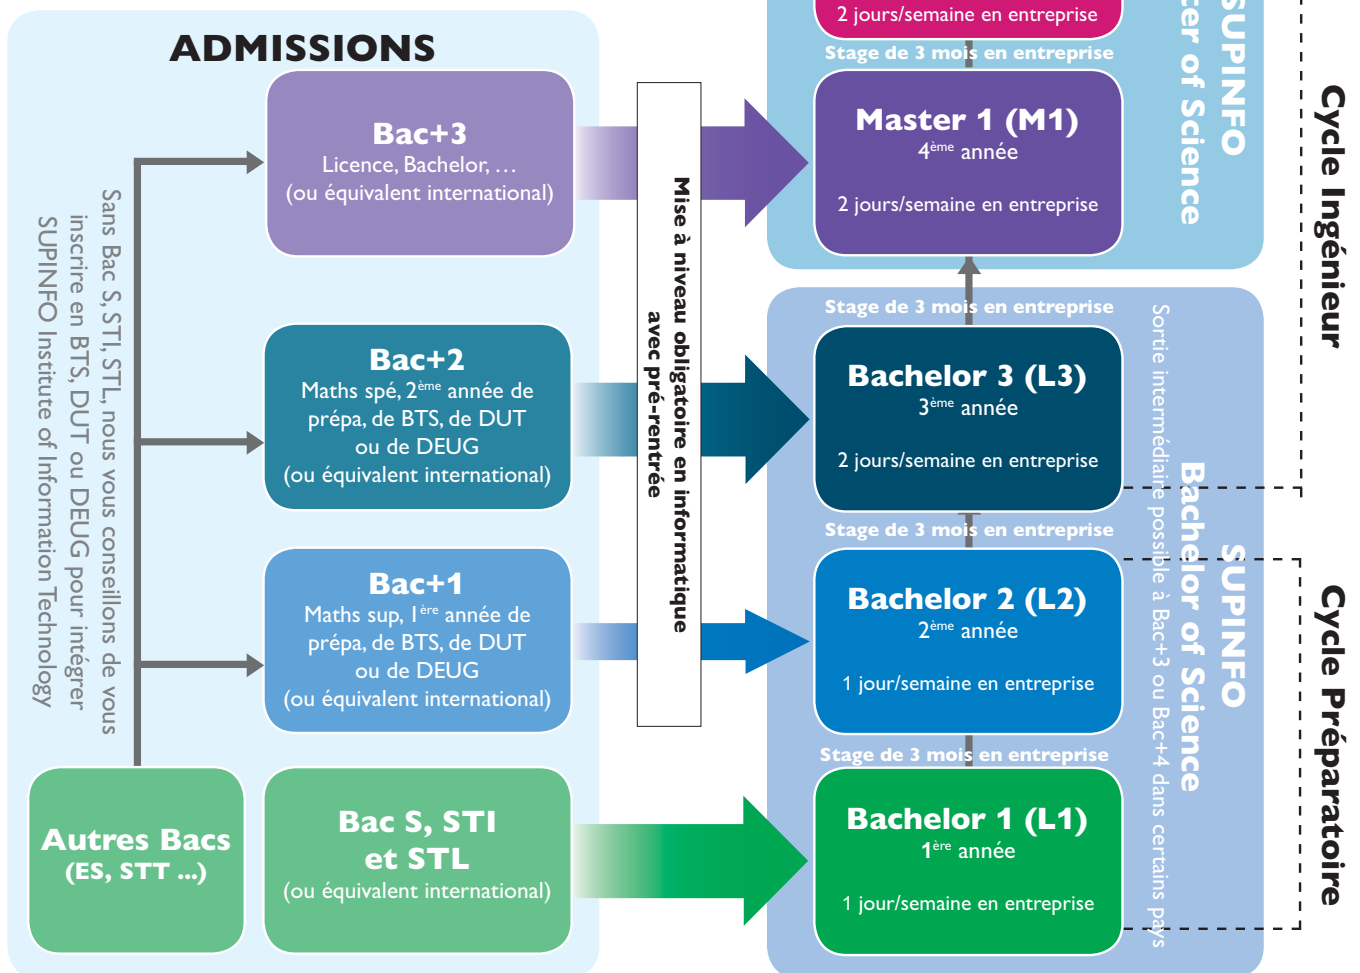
ADMISSIONS

Bac+3
Licence, Bachelor, …
(ou équivalent international)

Bac+2
Maths spé, 2ème année de prépa, de BTS, de DUT ou de DEUG
(ou équivalent international)

Bac+1
Maths sup, 1ère année de prépa, de BTS, de DUT ou de DEUG
(ou équivalent international)

Autres Bacs
(ES, STT ...)

Bac S, STI et STL
(ou équivalent international)

Sans Bac S, STI, STL, nous vous conseillons de vous inscrire en BTS, DUT ou DEUG pour intégrer SUPINFO Institute of Information Technology

Mise à niveau obligatoire en informatique avec pré-rentrée

2 jours/semaine en entreprise

Stage de 3 mois en entreprise

Master 1 (M1)
4ème année
2 jours/semaine en entreprise

Stage de 3 mois en entreprise

Bachelor 3 (L3)
3ème année
2 jours/semaine en entreprise

Stage de 3 mois en entreprise

Bachelor 2 (L2)
2ème année
1 jour/semaine en entreprise

Stage de 3 mois en entreprise

Bachelor 1 (L1)
1ère année
1 jour/semaine en entreprise

SUPINFO
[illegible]cer of Science

SUPINFO
Bachelor of Science

Sortie intermédiaire possible à Bac+3 ou Bac+4 dans certains pays

Cycle Ingénieur

Cycle Préparatoire